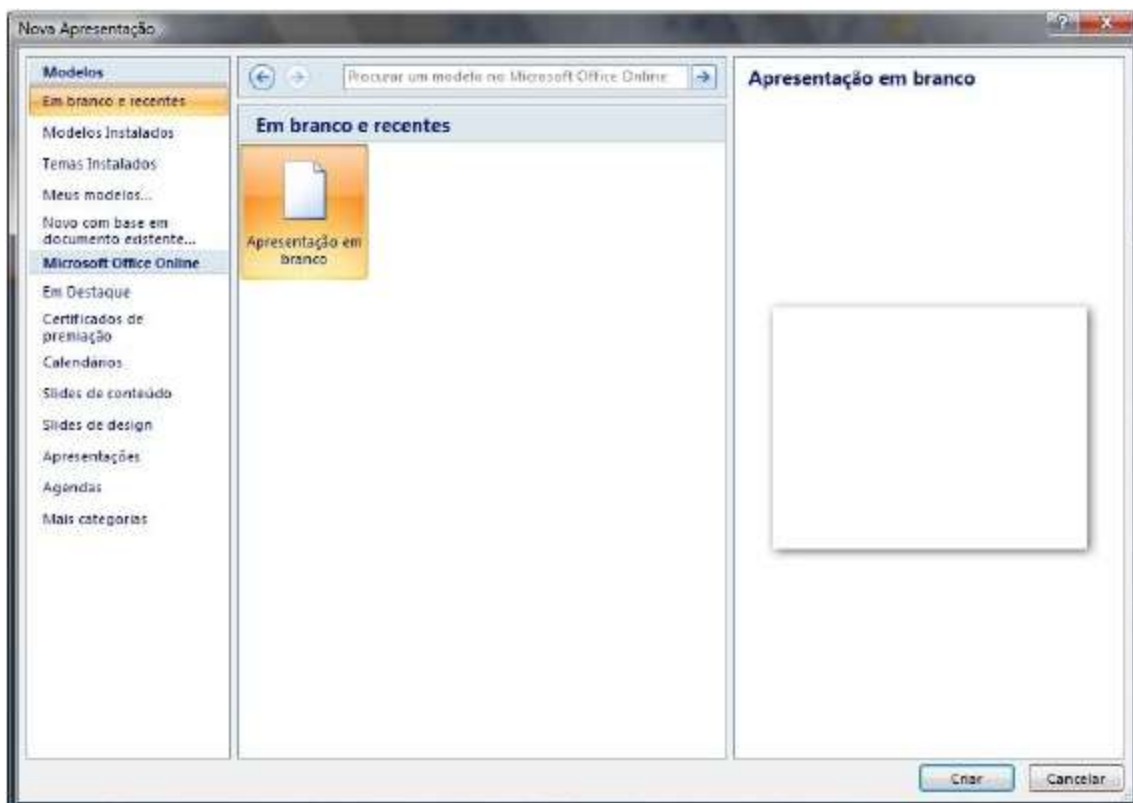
Nova Apresentação

?
X

Modelos
Em branco e recentes
Modelos Instalados
Temas Instalados
Meus modelos...
Novo com base em documento existente...
Microsoft Office Online
Em Destaque
Certificados de premiação
Calendários
Slides de conteúdo
Slides de design
Apresentações
Agendas
Mais categorias

Procurar um modelo no Microsoft Office Online

Em branco e recentes

Apresentação em branco

Apresentação em branco

Criar
Cancelar